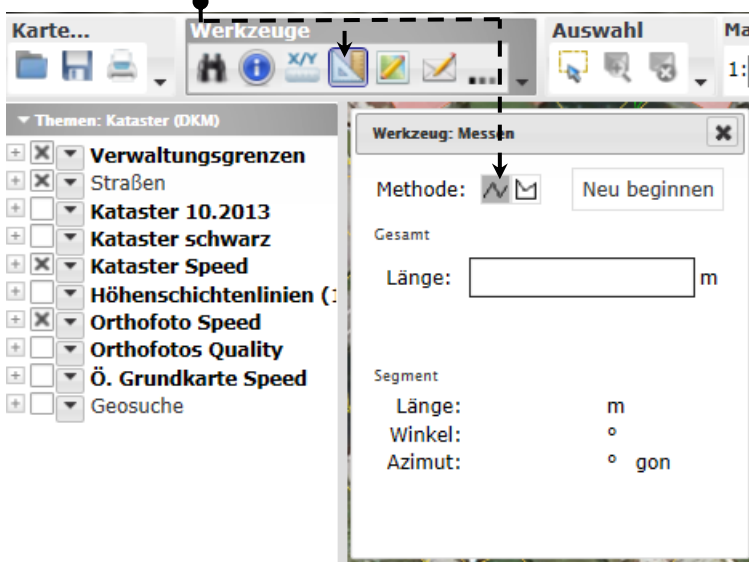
Karte...
Werkzeuge
X/Y
...
Auswahl
Ma
1:

Themen: Kataster (DKM)
Verwaltungsgrenzen
Straßen
Kataster 10.2013
Kataster schwarz
Kataster Speed
Höhenschichtenlinien (1
Orthofoto Speed
Orthofotos Quality
Ö. Grundkarte Speed
Geosuche

Werkzeug: Messen
Methode:
Neu beginnen
Gesamt
Länge: m
Segment
Länge: m
Winkel: °
Azimut: ° gon